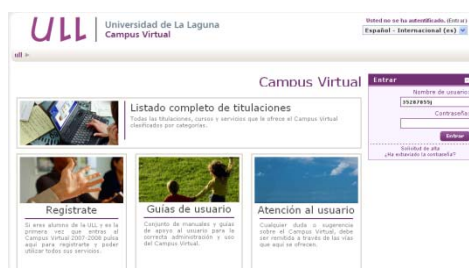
ULL | Universidad de La Laguna
Campus Virtual

Usted no se ha autentificado. (Entrar)
Español - Internacional (es)

ull »

Campus Virtual

Entrar
Nombre de usuario
29287855j
Contraseña
Entrar
Solicitud de alta
¿Ha extraviado la contraseña?

Listado completo de titulaciones
Todas las titulaciones, cursos y servicios que le ofrece el Campus Virtual clasificados por categorías.

Regístrate
Si eres alumno de la ULL, y es la primera vez que entras al Campus Virtual 2007-2008 pulsa aquí para registrarte y poder utilizar todos sus servicios.

Guías de usuario
Conjunto de manuales y guías de apoyo al usuario para la correcta administración y uso del Campus Virtual.

Atención al usuario
Cualquier duda o sugerencia sobre el Campus Virtual, debe ser remitida a través de las vías que aquí se ofrecen.